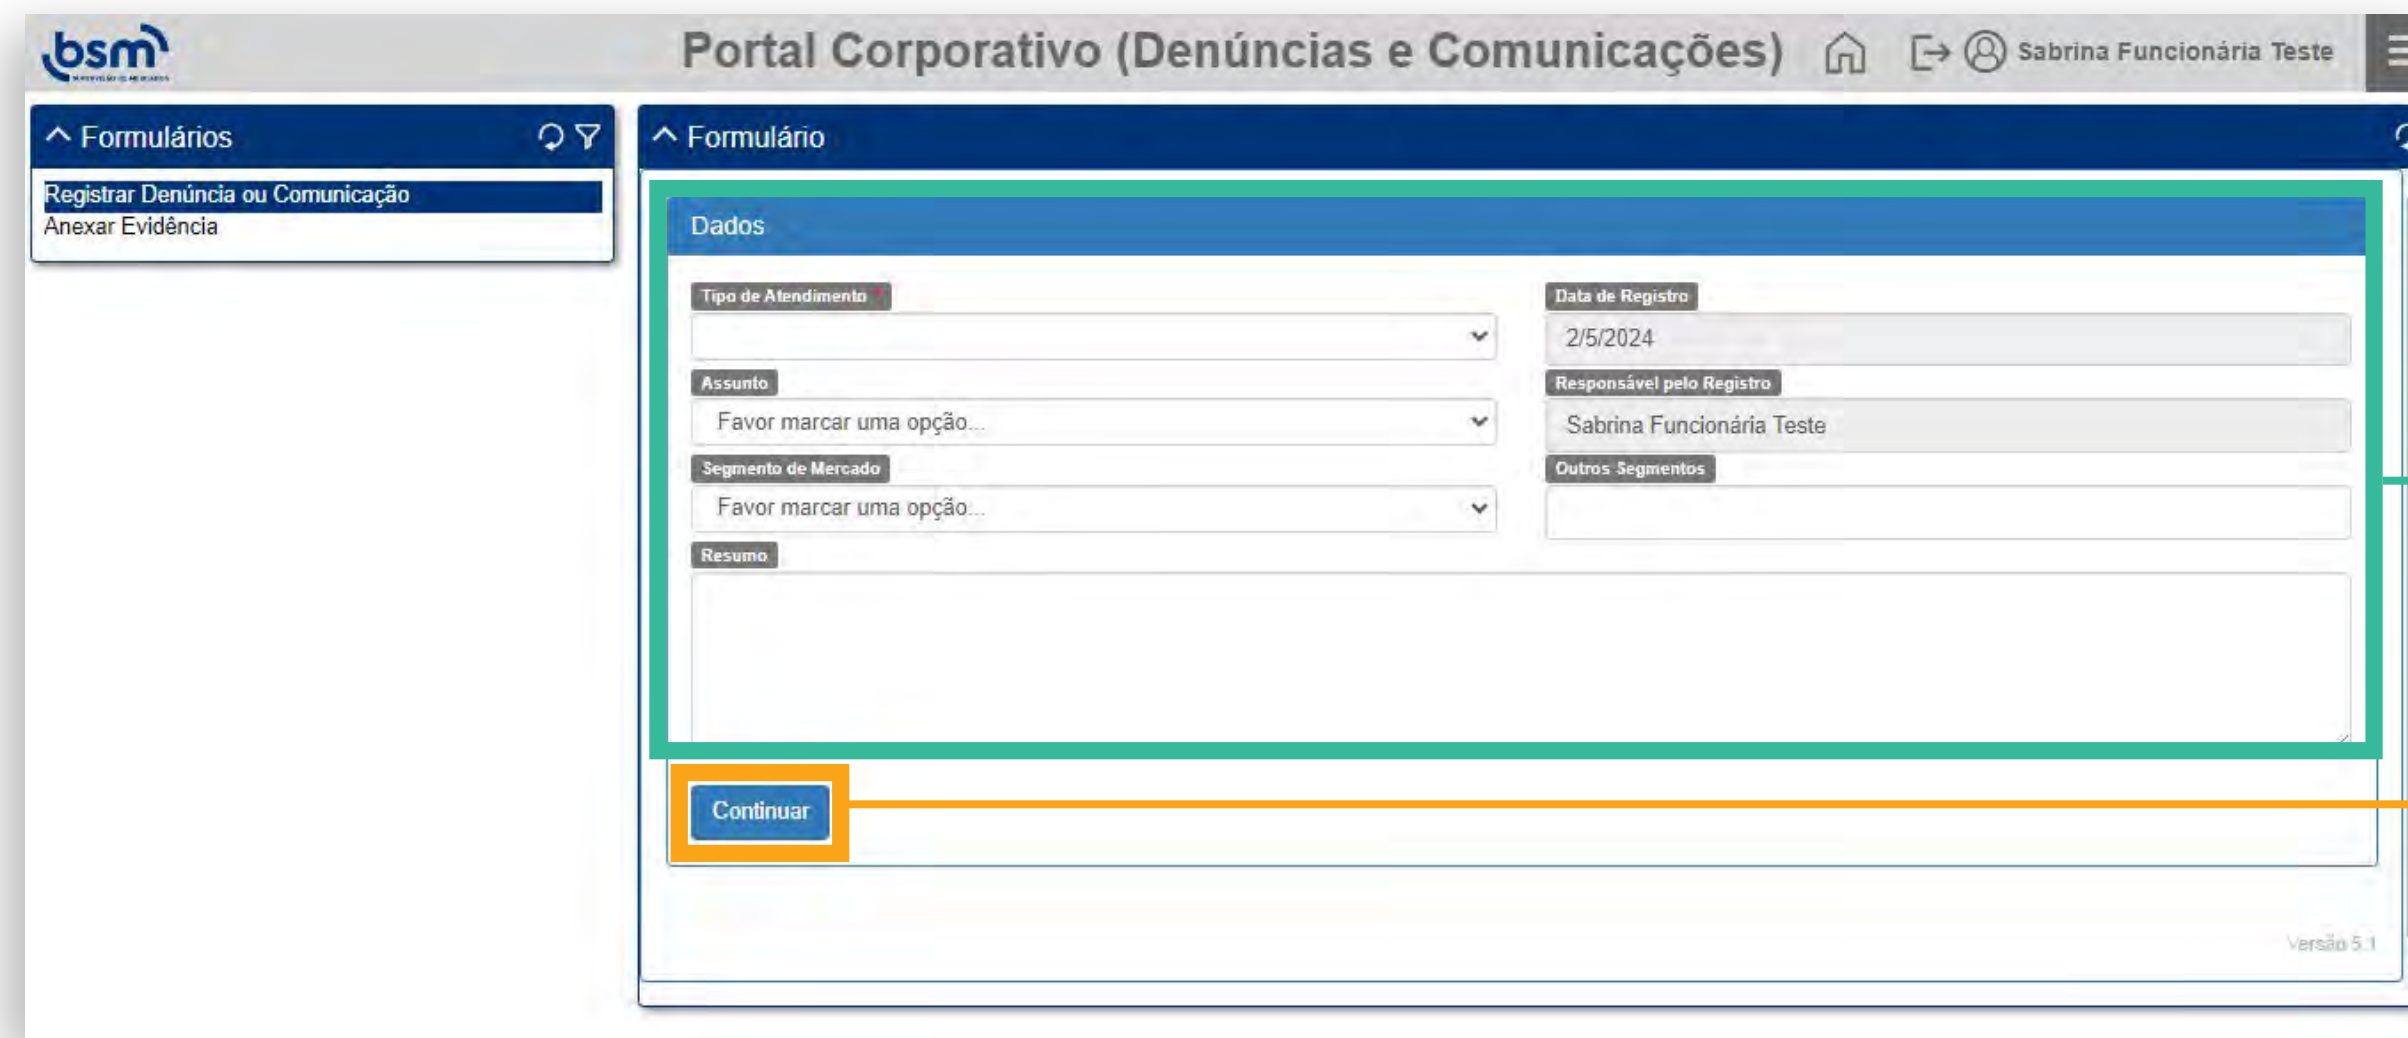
bsm

Portal Corporativo (Denúncias e Comunicações)

Sabrina Funcionária Teste

Formulários

Registrar Denúncia ou Comunicação
Anexar Evidência

Formulário

Dados

Tipo de Atendimento *

Data de Registro
2/5/2024

Assunto
Favor marcar uma opção...

Responsável pelo Registro
Sabrina Funcionária Teste

Segmento de Mercado
Favor marcar uma opção...

Outros Segmentos

Resumo

Continuar

Versão 5.1